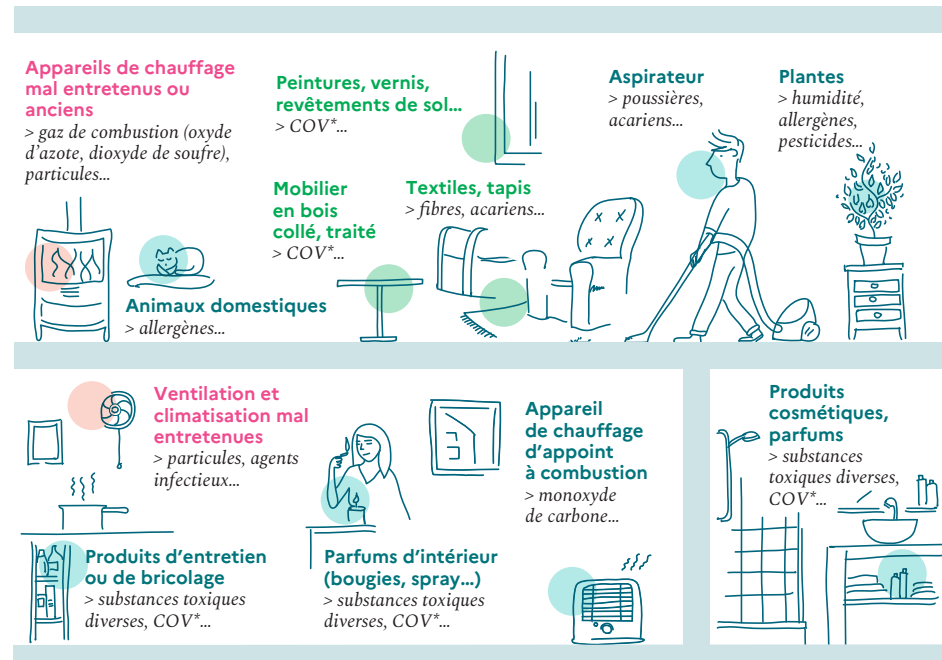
Appareils de chauffage mal entretenus ou anciens
> gaz de combustion (oxyde d'azote, dioxyde de soufre), particules...

Peintures, vernis, revêtements de sol...
> COV*...

Aspirateur
> poussières, acariens...

Plantes
> humidité, allergènes, pesticides...

Mobilier en bois collé, traité
> COV*...

Textiles, tapis
> fibres, acariens...

Animaux domestiques
> allergènes...

Ventilation et climatisation mal entretenues
> particules, agents infectieux...

Appareil de chauffage d'appoint à combustion
> monoxyde de carbone...

Produits cosmétiques, parfums
> substances toxiques diverses, COV*...

Produits d'entretien ou de bricolage
> substances toxiques diverses, COV*...

Parfums d'intérieur (bougies, spray...)
> substances toxiques diverses, COV*...